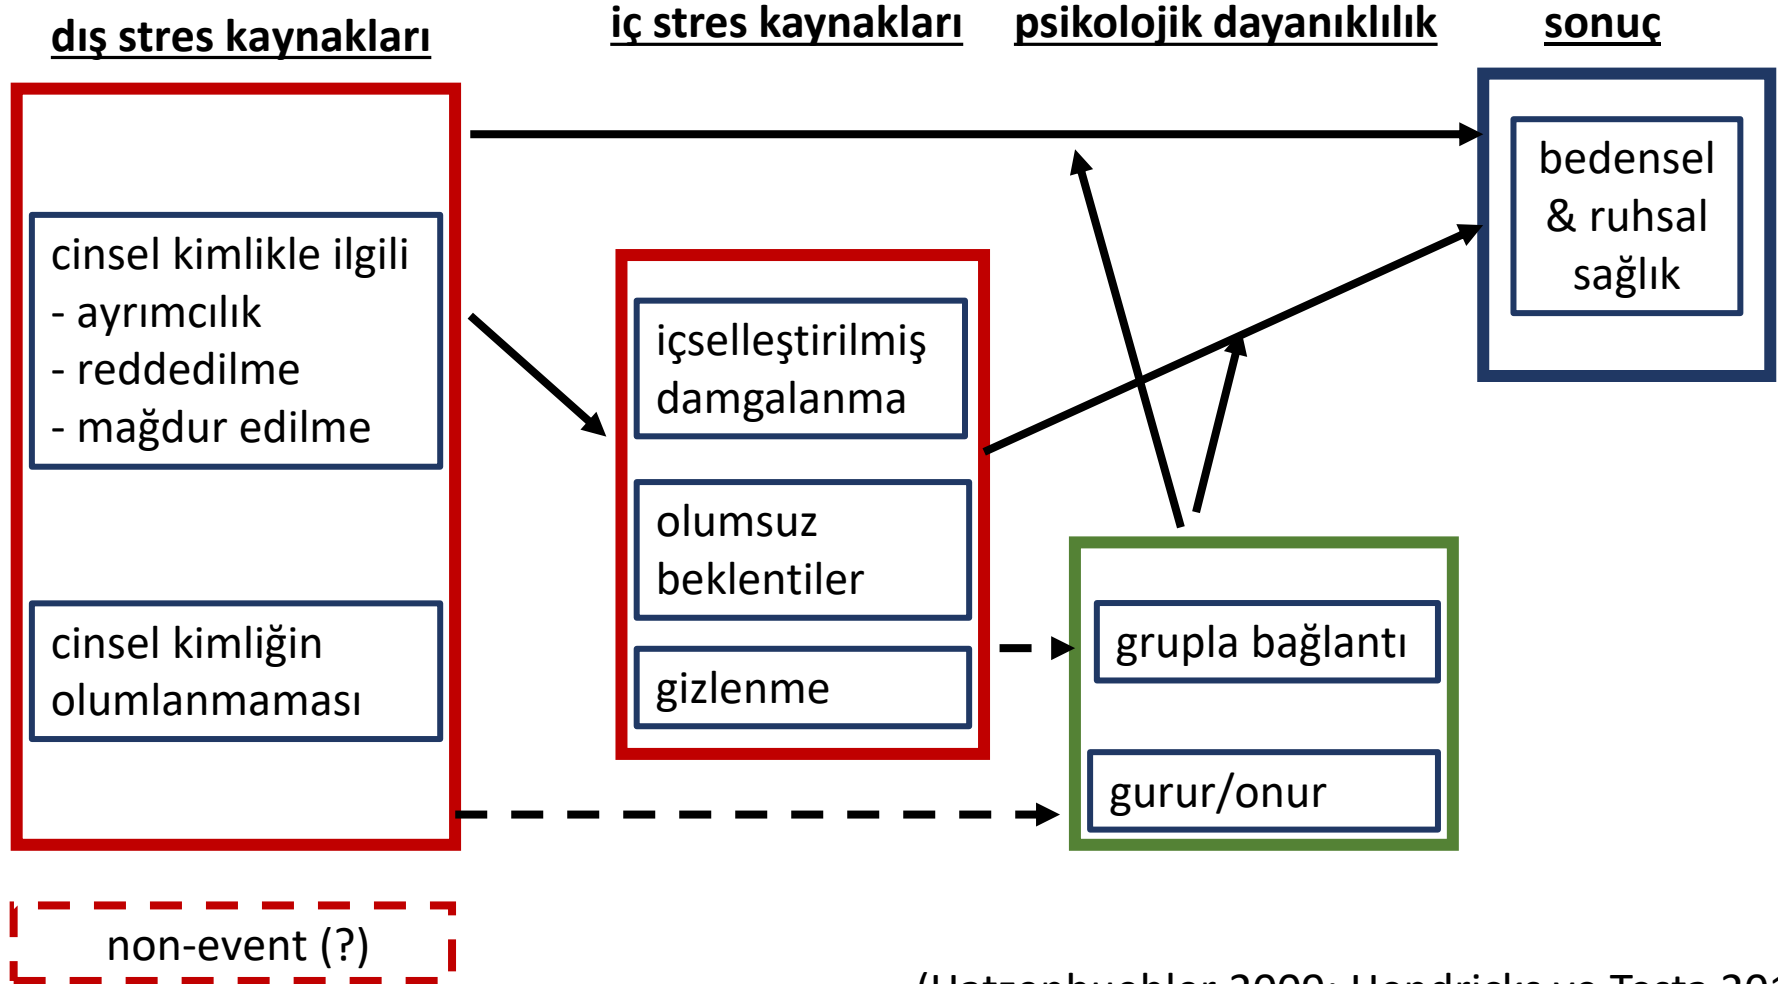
dış stres kaynakları

iç stres kaynakları

psikolojik dayanıklılık

sonuç

cinsel kimlikle ilgili
- ayrımcılık
- reddedilme
- mağdur edilme

cinsel kimliğin olumlanmaması

içselleştirilmiş damgalanma

olumsuz beklentiler

gizlenme

bedensel & ruhsal sağlık

grupla bağlantı

gurur/onur

non-event (?)

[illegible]